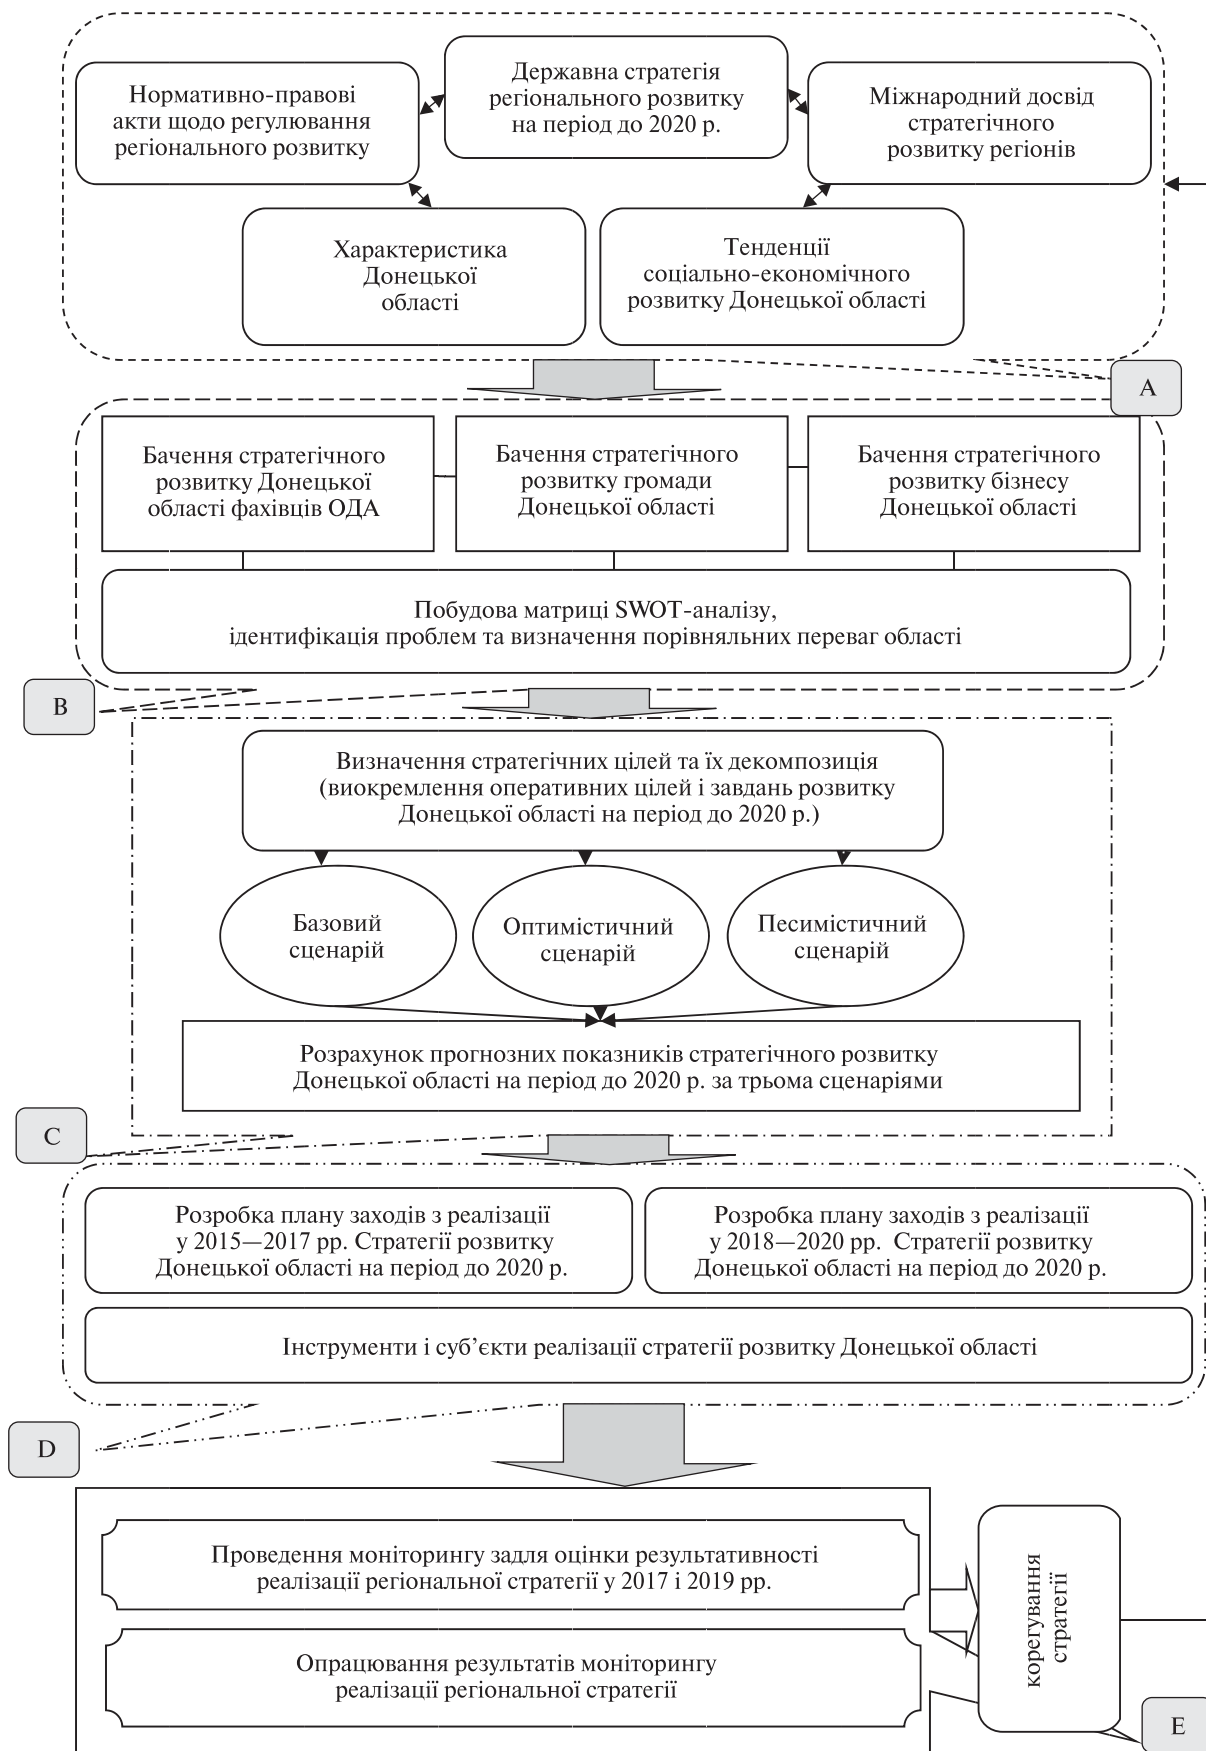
Нормативно-правові акти щодо регулювання регіонального розвитку

Державна стратегія регіонального розвитку на період до 2020 р.

Міжнародний досвід стратегічного розвитку регіонів

Характеристика Донецької області

Тенденції соціально-економічного розвитку Донецької області

A

Бачення стратегічного розвитку Донецької області фахівців ОДА

Бачення стратегічного розвитку громади Донецької області

Бачення стратегічного розвитку бізнесу Донецької області

Побудова матриці SWOT-аналізу, ідентифікація проблем та визначення порівняльних переваг області

B

Визначення стратегічних цілей та їх декомпозиція (виокремлення оперативних цілей і завдань розвитку Донецької області на період до 2020 р.)

Базовий сценарій

Оптимістичний сценарій

Песимістичний сценарій

Розрахунок прогнозних показників стратегічного розвитку Донецької області на період до 2020 р. за трьома сценаріями

C

Розробка плану заходів з реалізації у 2015—2017 рр. Стратегії розвитку Донецької області на період до 2020 р.

Розробка плану заходів з реалізації у 2018—2020 рр. Стратегії розвитку Донецької області на період до 2020 р.

Інструменти і суб’єкти реалізації стратегії розвитку Донецької області

D

Проведення моніторингу задля оцінки результативності реалізації регіональної стратегії у 2017 і 2019 рр.

Опрацювання результатів моніторингу реалізації регіональної стратегії

корегування стратегії

E